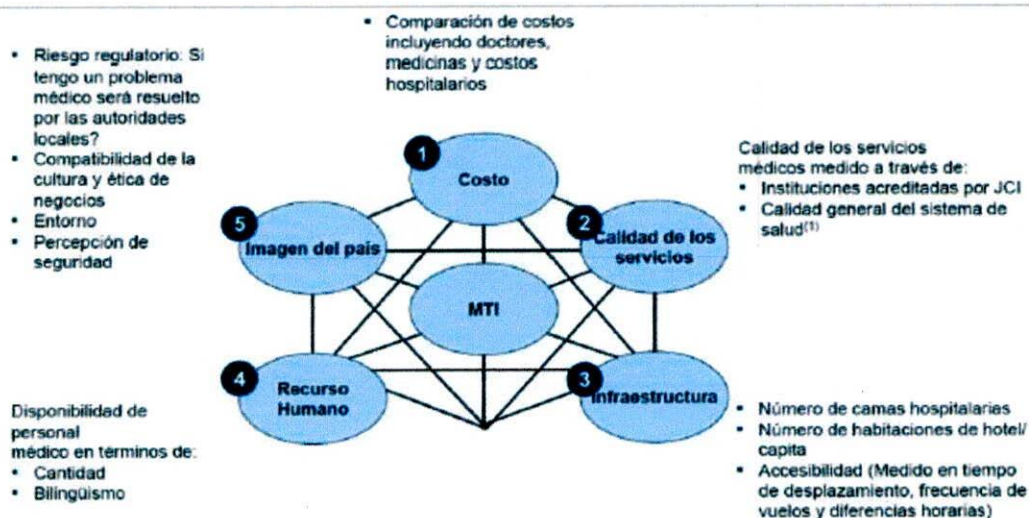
• Comparación de costos incluyendo doctores, medicinas y costos hospitalarios

• Riesgo regulatorio: Si tengo un problema médico será resuelto por las autoridades locales?
• Compatibilidad de la cultura y ética de negocios
• Entorno
• Percepción de seguridad

Calidad de los servicios médicos medido a través de:
• Instituciones acreditadas por JCI
• Calidad general del sistema de salud$^{(1)}$

1 Costo

5 Imagen del país

2 Calidad de los servicios

MTI

4 Recurso Humano

3 Infraestructura

Disponibilidad de personal médico en términos de:
• Cantidad
• Bilingüismo

• Número de camas hospitalarias
• Número de habitaciones de hotel/ capita
• Accesibilidad (Medido en tiempo de desplazamiento, frecuencia de vuelos y diferencias horarias)